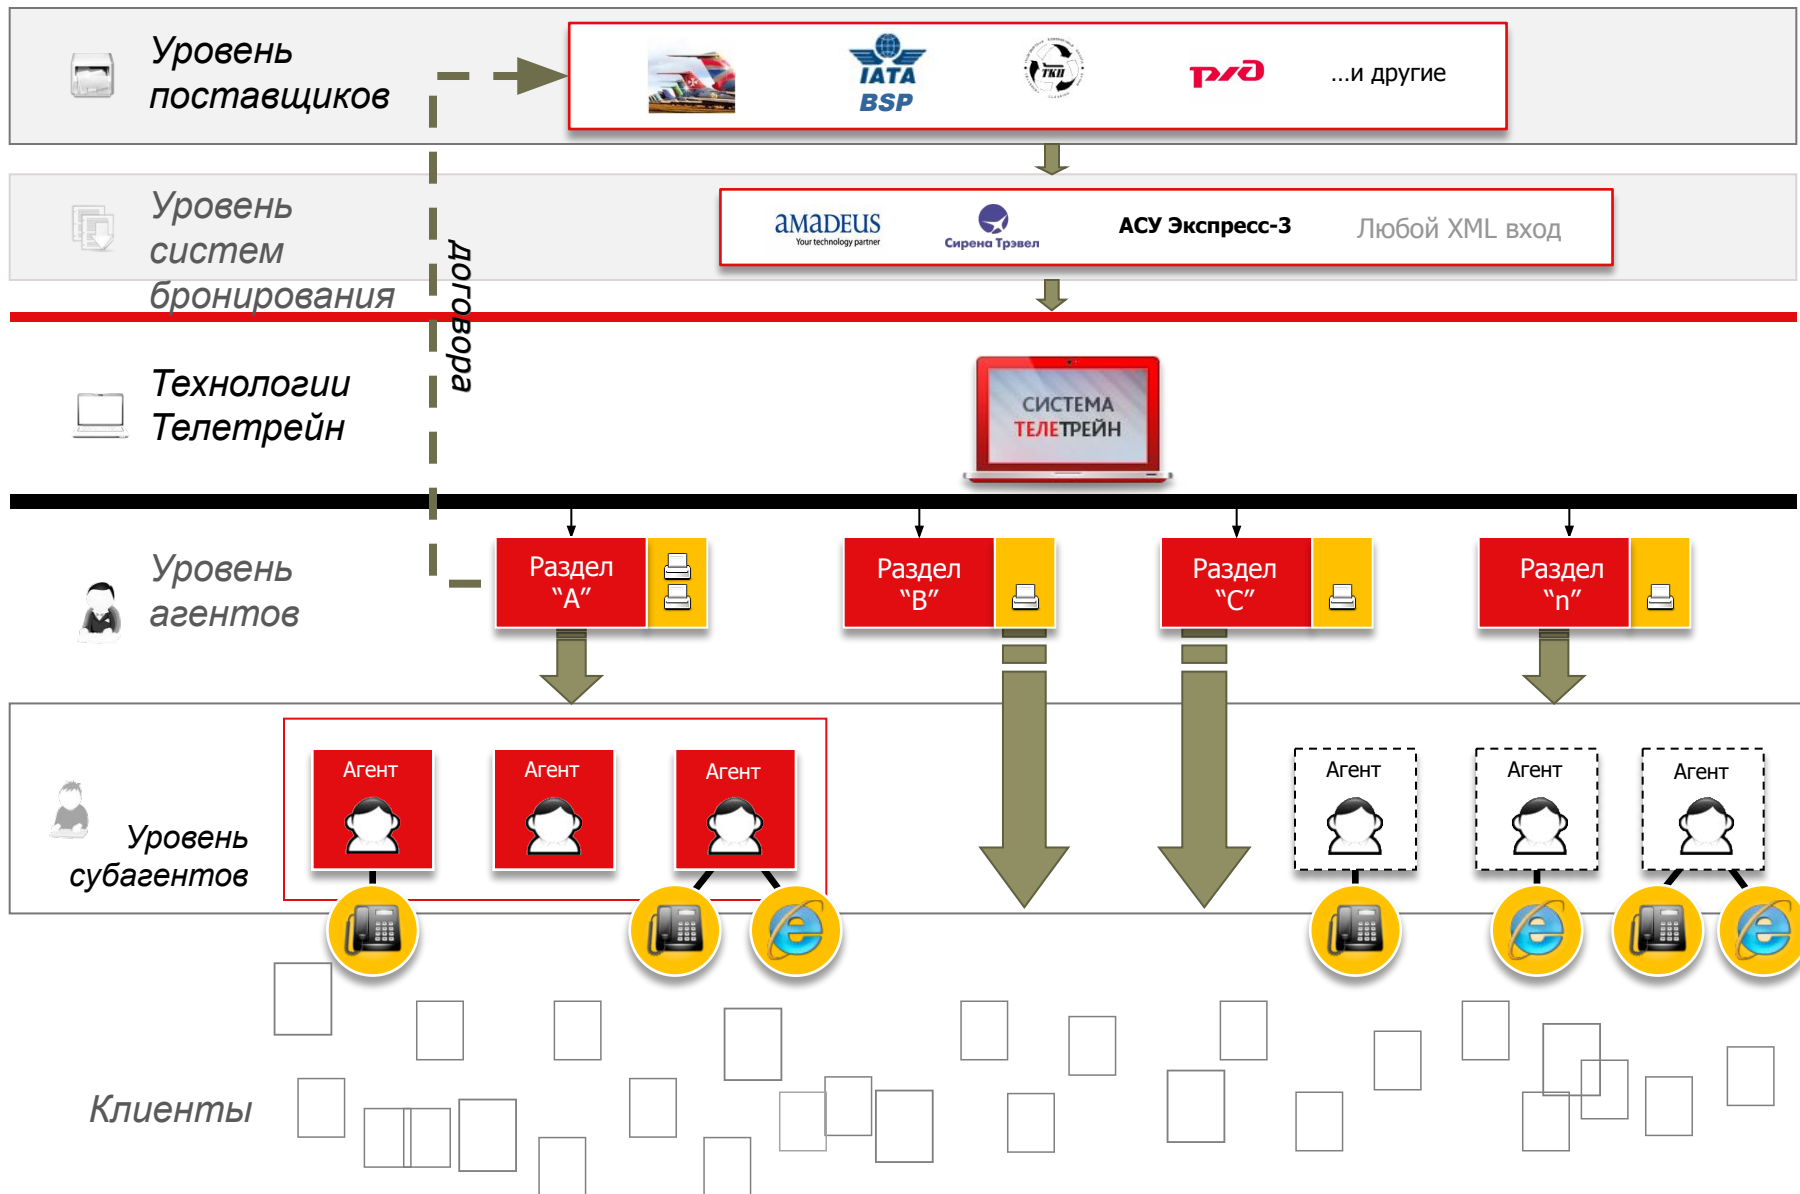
Уровень поставщиков

IATA BSP

ТКП

РЖД

...и другие

Уровень систем бронирования

amadeus Your technology partner

Сирена Трэвел

АСУ Экспресс-3

Любой XML вход

договора

Технологии Телетрейн

СИСТЕМА ТЕЛЕТРЕЙН

Уровень агентов

Раздел "A"

Раздел "B"

Раздел "C"

Раздел "n"

Уровень субагентов

Агент

Агент

Агент

Агент

Агент

Агент

Клиенты